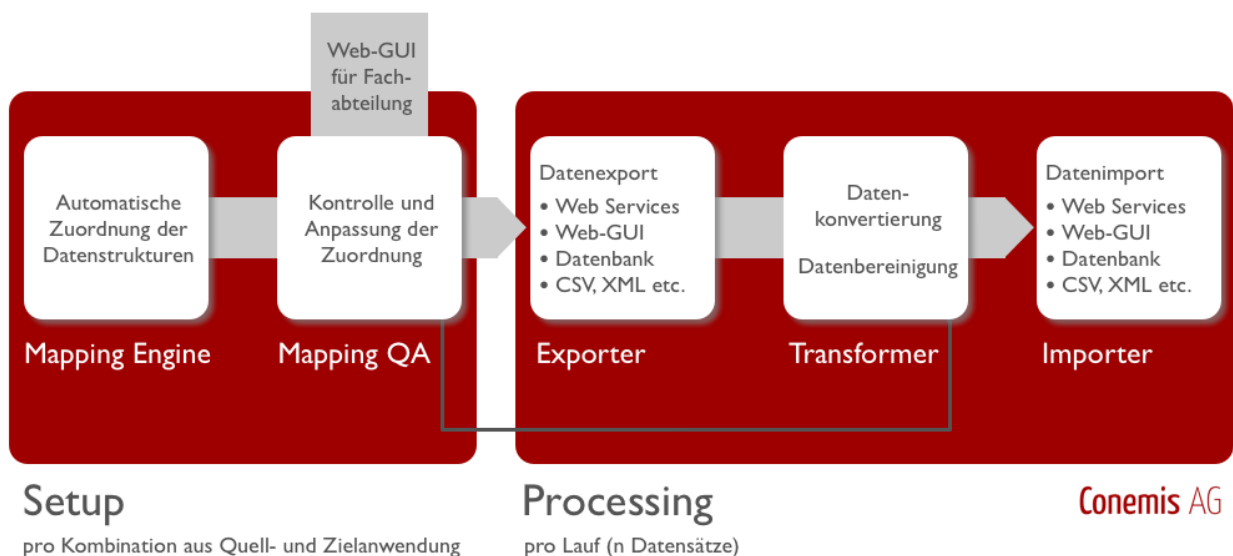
Web-GUI für Fachabteilung

Automatische Zuordnung der Datenstrukturen

Mapping Engine

Kontrolle und Anpassung der Zuordnung

Mapping QA

Datenexport
• Web Services
• Web-GUI
• Datenbank
• CSV, XML etc.

Exporter

Datenkonvertierung

Datenbereinigung

Transformer

Datenimport
• Web Services
• Web-GUI
• Datenbank
• CSV, XML etc.

Importer

Setup
pro Kombination aus Quell- und Zielanwendung

Processing
pro Lauf (n Datensätze)

Conemis AG